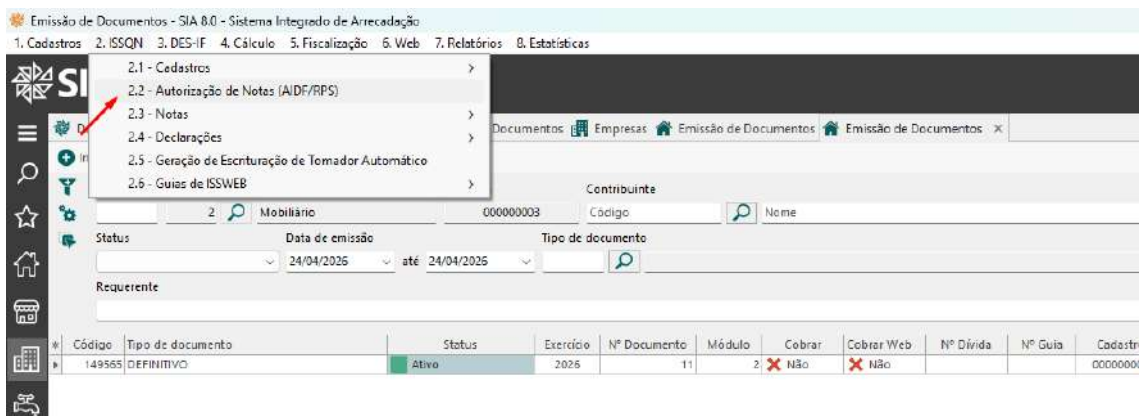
Emissão de Documentos - SIA 8.0 - Sistema Integrado de Arrecadação
1. Cadastros 2. ISSQN 3. DES-IF 4. Cálculo 5. Fiscalização 6. Web 7. Relatórios 8. Estatísticas

SI

2.1 - Cadastros
2.2 - Autorização de Notas (AIDF/RPS)
2.3 - Notas
2.4 - Declarações
2.5 - Geração de Escrituração de Tomador Automático
2.6 - Guias de ISSWEB

Documentos Empresas Emissão de Documentos Emissão de Documentos ×

Contribuinte
2 Mobiliário 000000003 Código Nome
Status Data de emissão Tipo de documento
24/04/2026 até 24/04/2026
Requerente

| Código | Tipo de documento | Status | Exercício | Nº Documento | Módulo | Cobrar | Cobrar Web | Nº Dívida | Nº Guia | Cadastr |
|---|---|---|---|---|---|---|---|---|---|---|
| 149565 | DEFINITIVO | Ativo | 2026 | 11 | 2 | Não | Não | | | 0000000 |